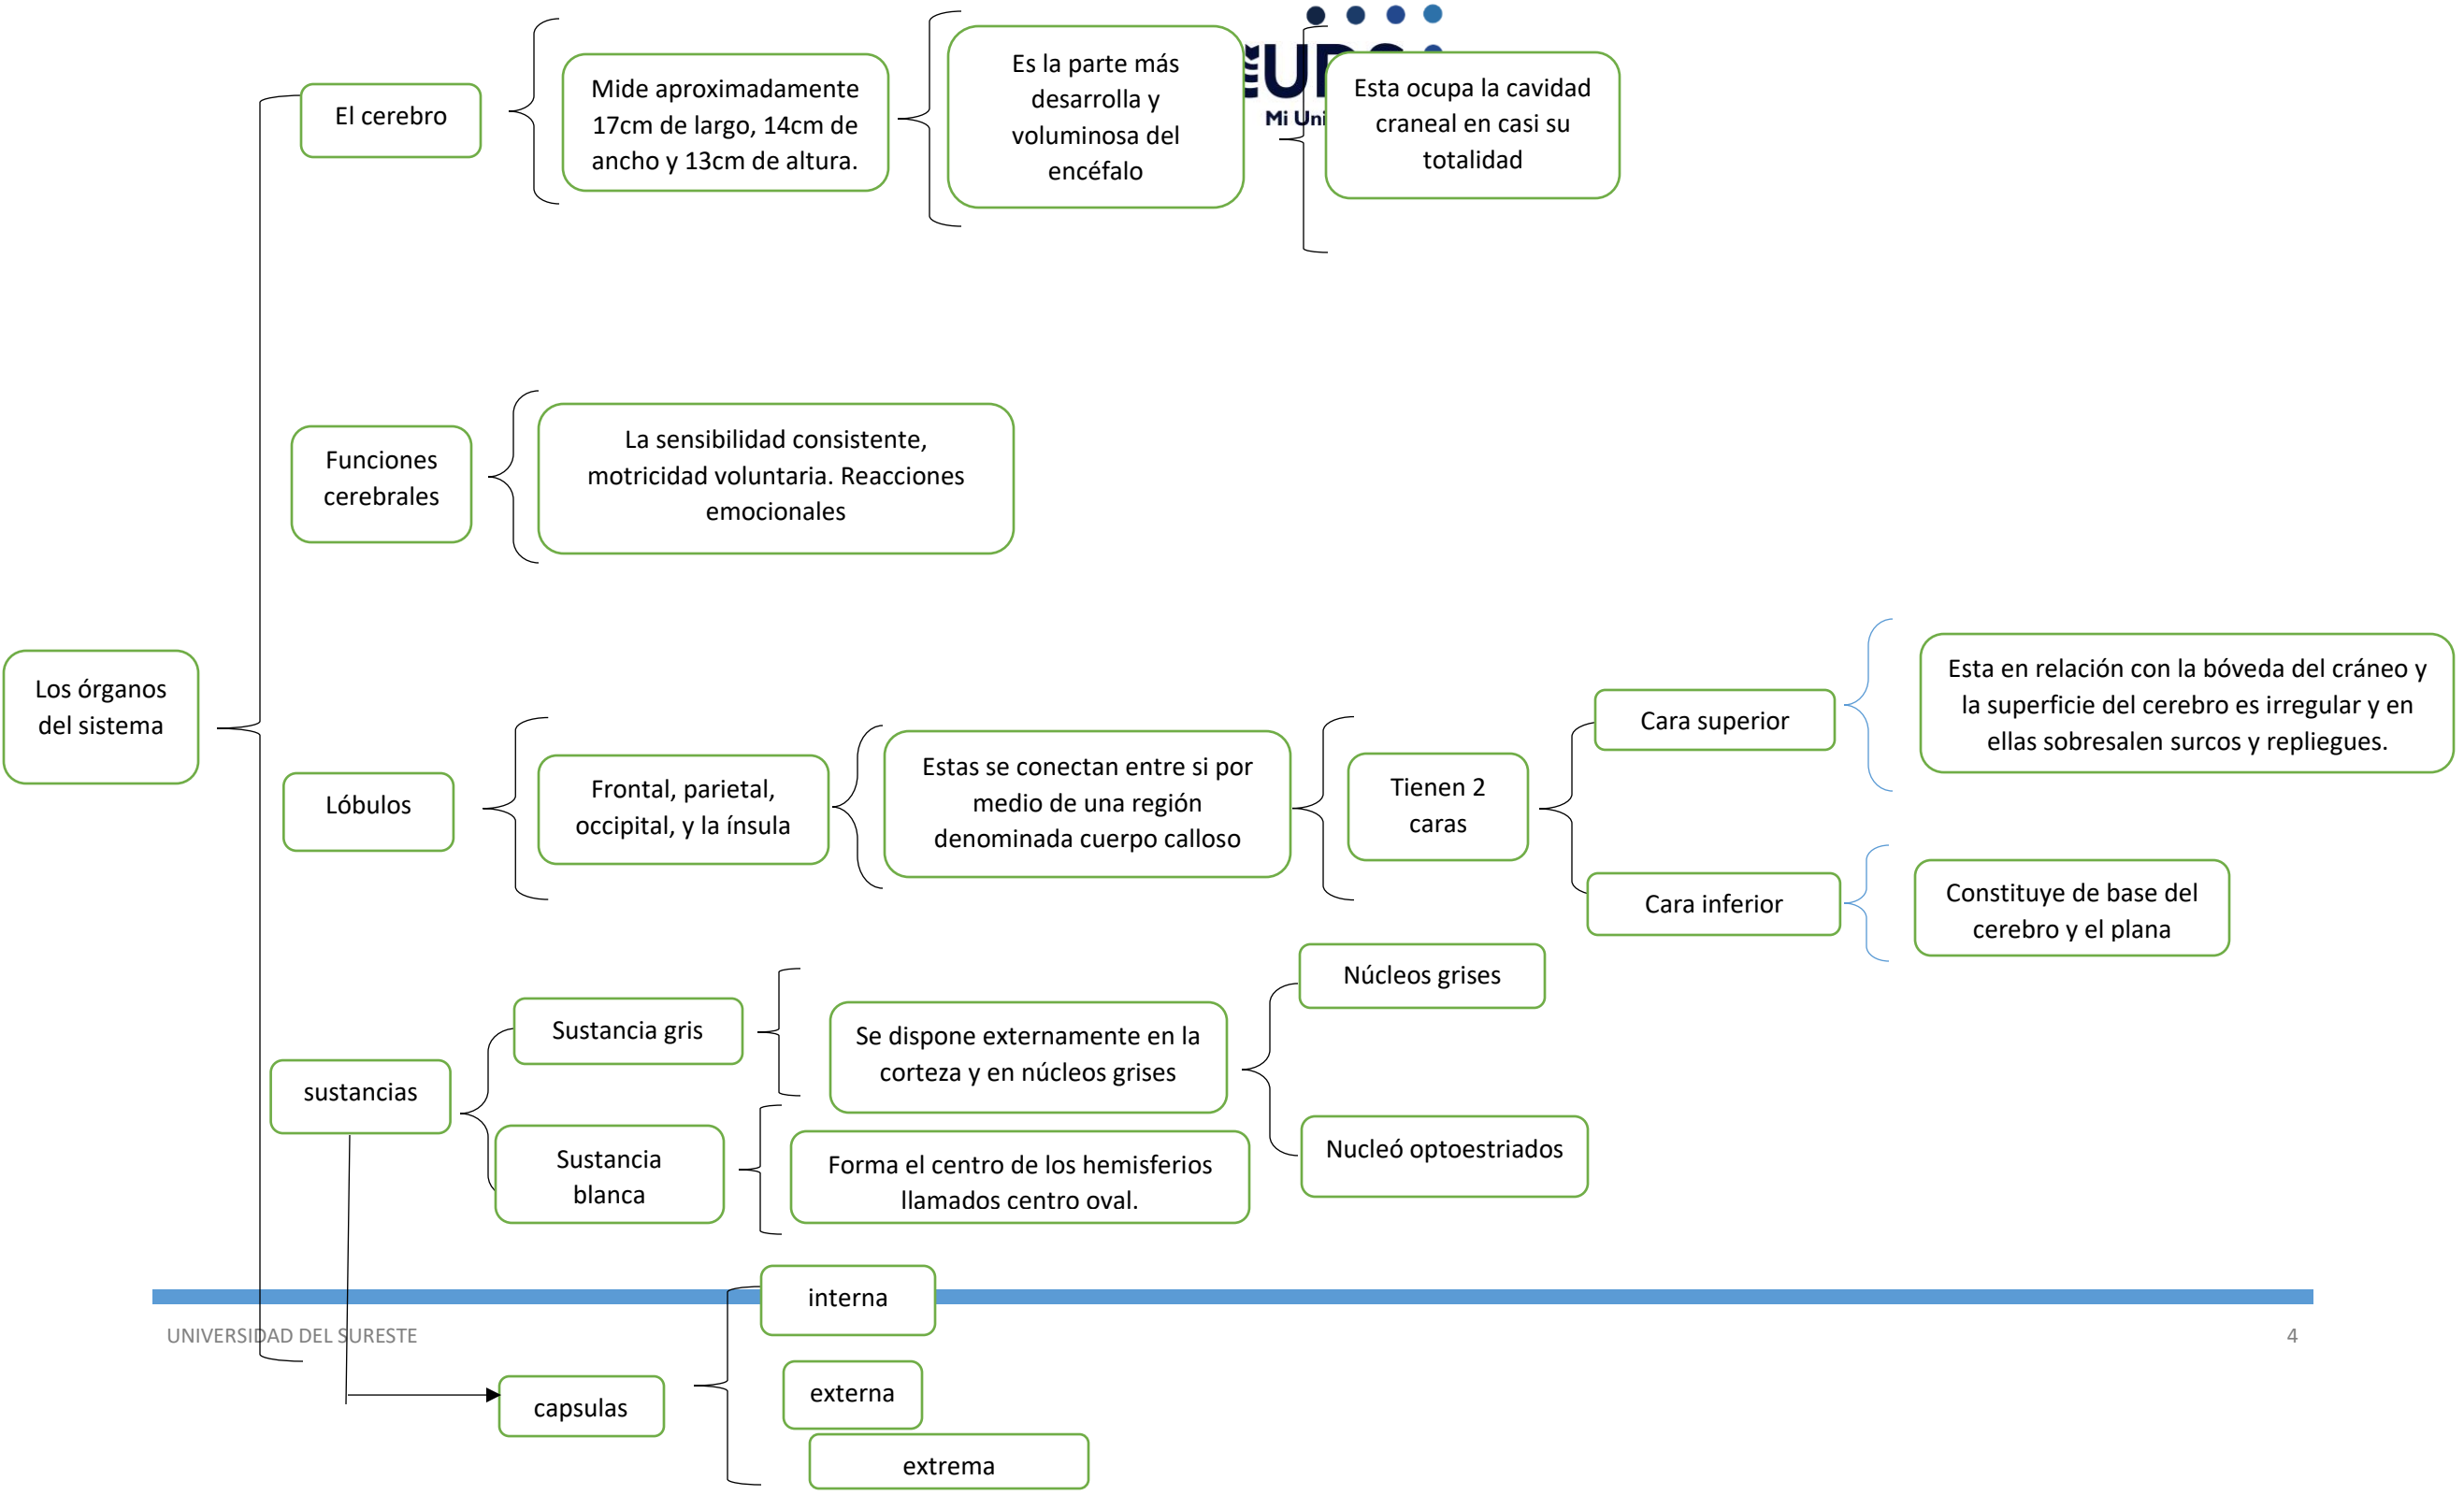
Los órganos del sistema

El cerebro

Mide aproximadamente 17cm de largo, 14cm de ancho y 13cm de altura.

Es la parte más desarrolla y voluminosa del encéfalo

UDS
Mi Uni

Esta ocupa la cavidad craneal en casi su totalidad

Funciones cerebrales

La sensibilidad consistente, motricidad voluntaria. Reacciones emocionales

Lóbulos

Frontal, parietal, occipital, y la ínsula

Estas se conectan entre si por medio de una región denominada cuerpo calloso

Tienen 2 caras

Cara superior

Esta en relación con la bóveda del cráneo y la superficie del cerebro es irregular y en ellas sobresalen surcos y repliegues.

Cara inferior

Constituye de base del cerebro y el plana

sustancias

Sustancia gris

Se dispone externamente en la corteza y en núcleos grises

Núcleos grises

Nucleó optoestriados

Sustancia blanca

Forma el centro de los hemisferios llamados centro oval.

interna

UNIVERSIDAD DEL SURESTE

4

capsulas

externa

extrema